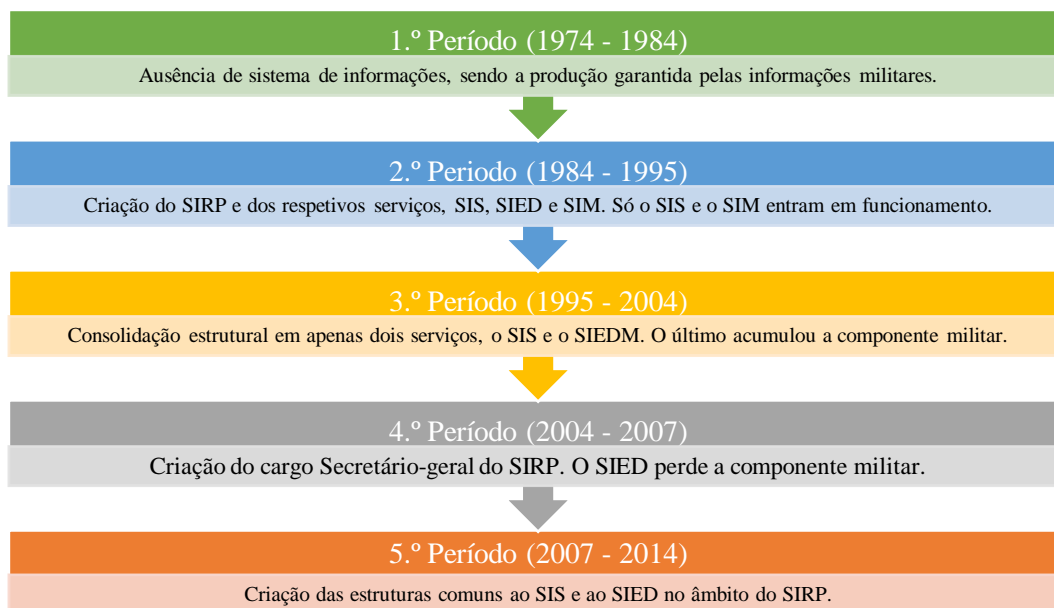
1.º Período (1974 - 1984)

Ausência de sistema de informações, sendo a produção garantida pelas informações militares.

2.º Período (1984 - 1995)

Criação do SIRP e dos respetivos serviços, SIS, SIED e SIM. Só o SIS e o SIM entram em funcionamento.

3.º Período (1995 - 2004)

Consolidação estrutural em apenas dois serviços, o SIS e o SIEDM. O último acumulou a componente militar.

4.º Período (2004 - 2007)

Criação do cargo Secretário-geral do SIRP. O SIED perde a componente militar.

5.º Período (2007 - 2014)

Criação das estruturas comuns ao SIS e ao SIED no âmbito do SIRP.